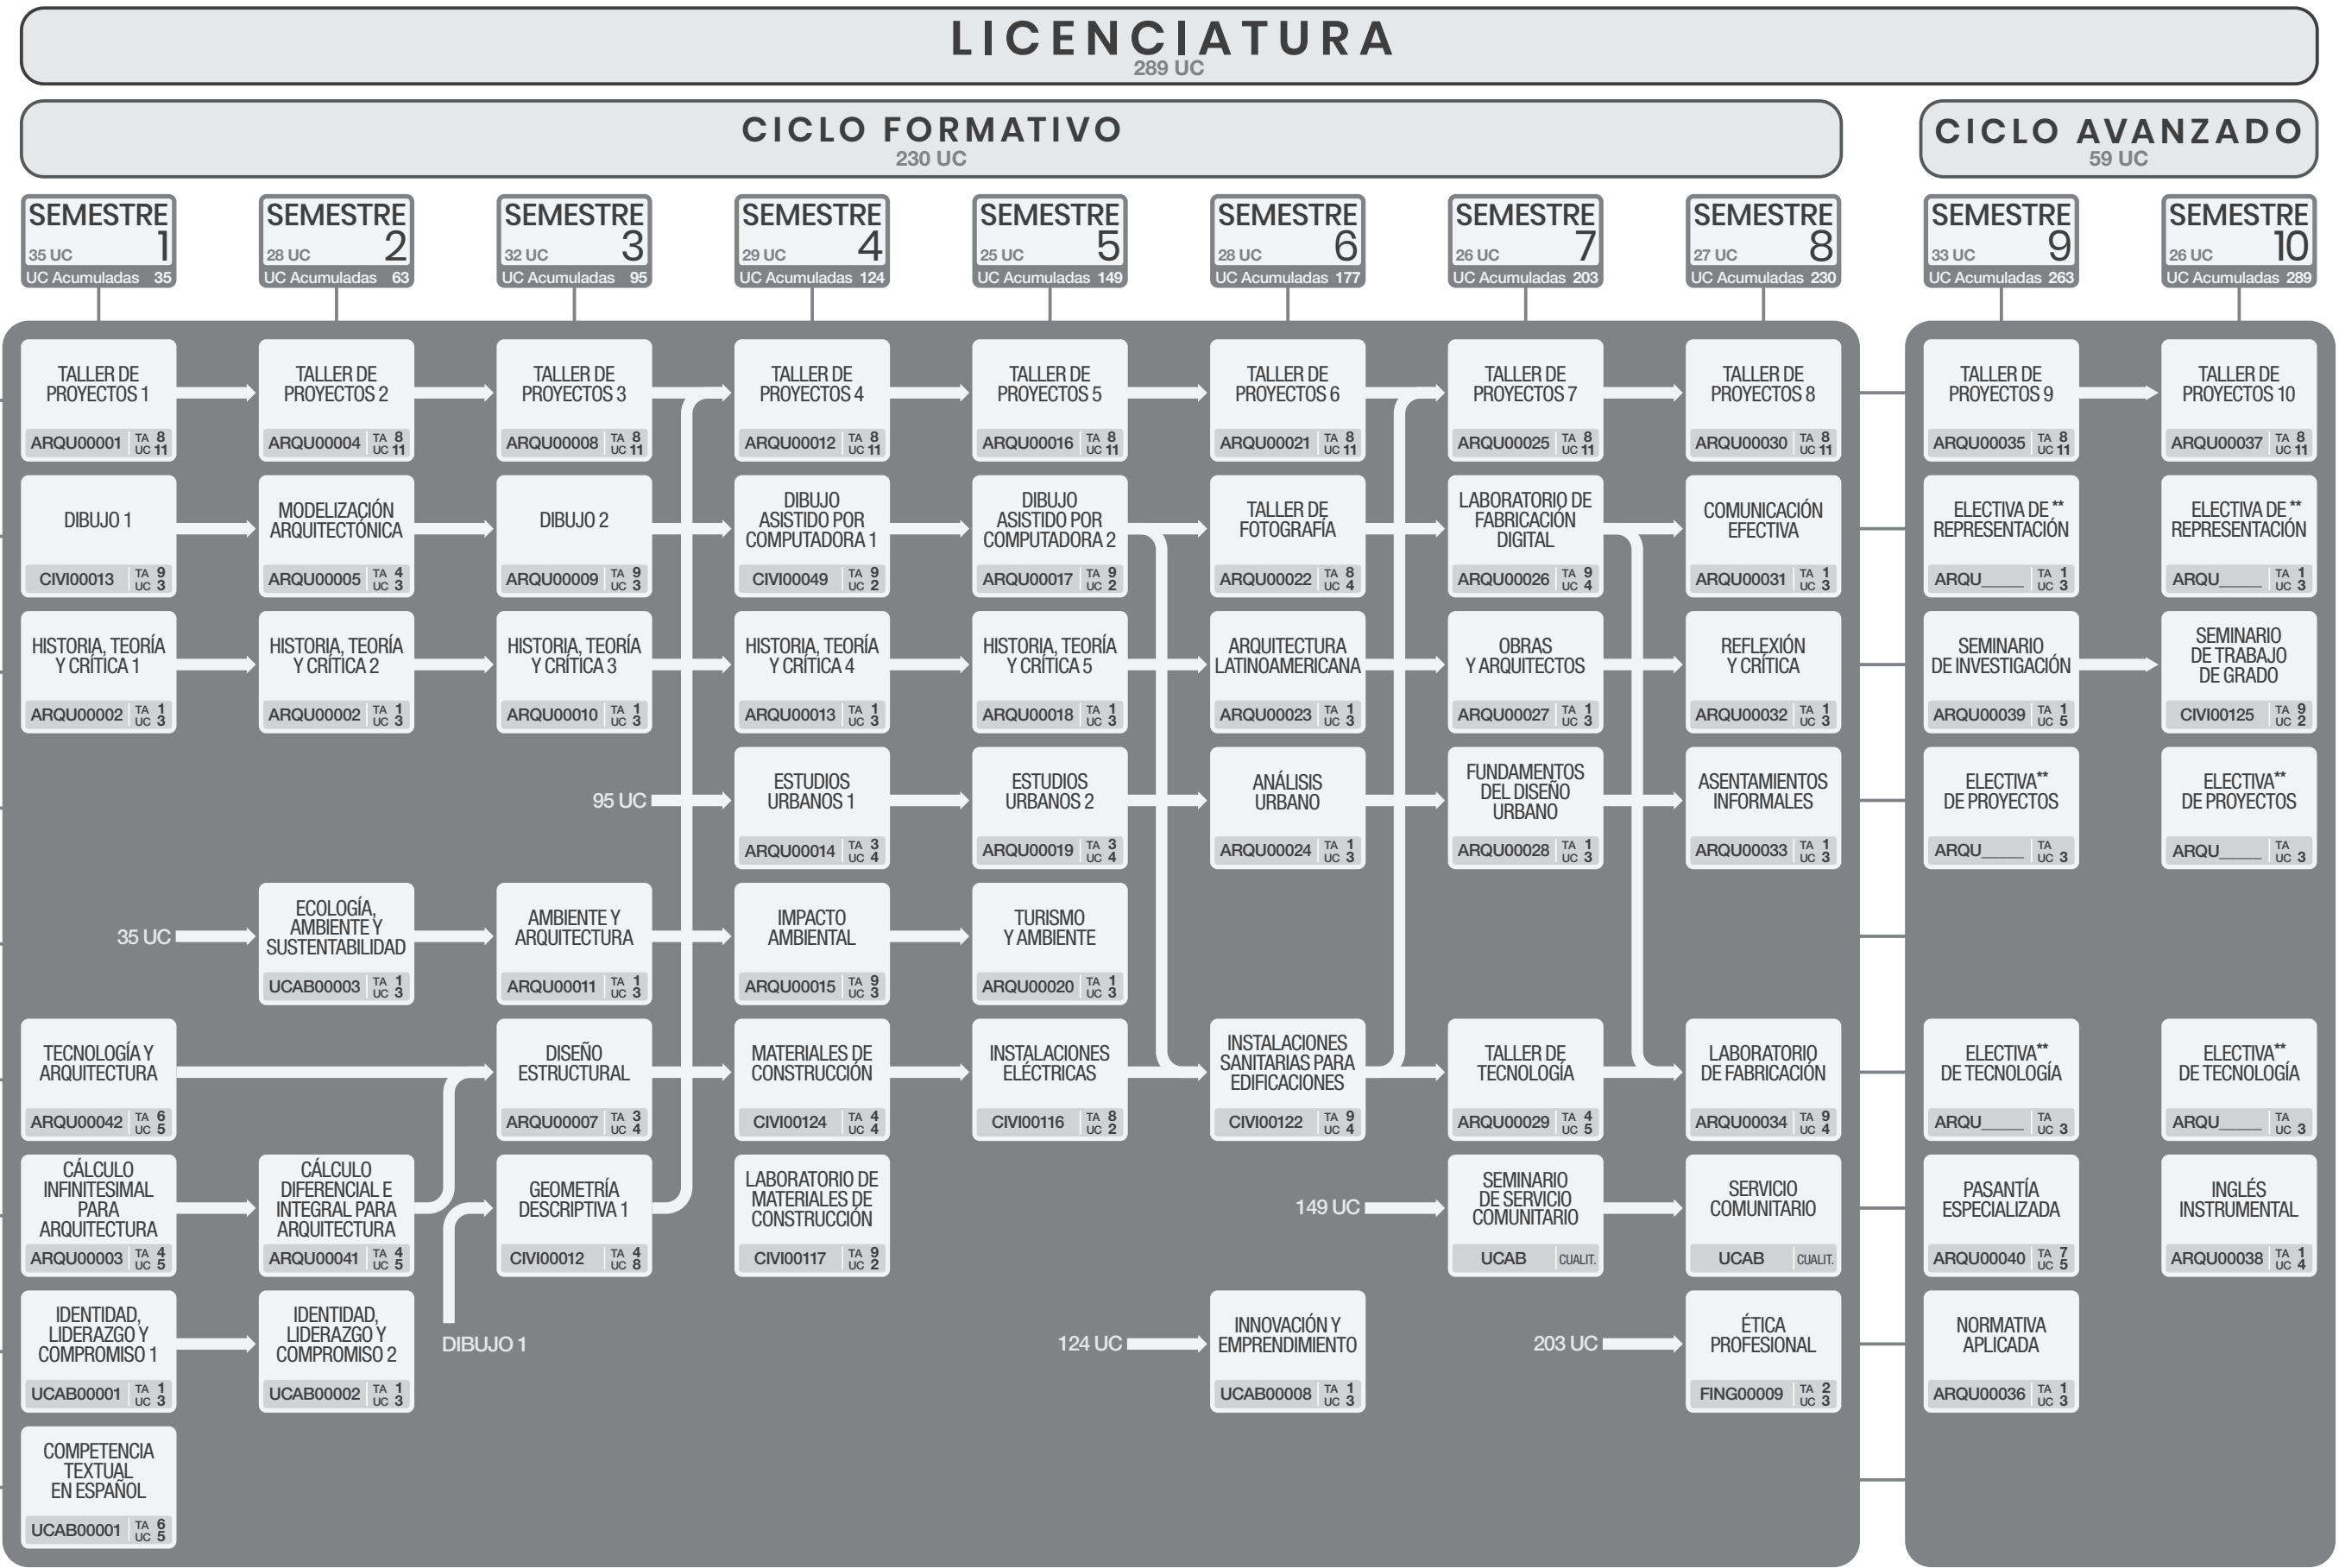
LICENCIATURA
289 UC

CICLO FORMATIVO
230 UC

CICLO AVANZADO
59 UC

SEMESTRE 1
35 UC
UC Acumuladas 35

SEMESTRE 2
28 UC
UC Acumuladas 63

SEMESTRE 3
32 UC
UC Acumuladas 95

SEMESTRE 4
29 UC
UC Acumuladas 124

SEMESTRE 5
25 UC
UC Acumuladas 149

SEMESTRE 6
28 UC
UC Acumuladas 177

SEMESTRE 7
26 UC
UC Acumuladas 203

SEMESTRE 8
27 UC
UC Acumuladas 230

SEMESTRE 9
33 UC
UC Acumuladas 263

SEMESTRE 10
26 UC
UC Acumuladas 289

TALLER DE PROYECTOS 1
ARQU00001 TA 8 UC 11

TALLER DE PROYECTOS 2
ARQU00004 TA 8 UC 11

TALLER DE PROYECTOS 3
ARQU00008 TA 8 UC 11

TALLER DE PROYECTOS 4
ARQU00012 TA 8 UC 11

TALLER DE PROYECTOS 5
ARQU00016 TA 8 UC 11

TALLER DE PROYECTOS 6
ARQU00021 TA 8 UC 11

TALLER DE PROYECTOS 7
ARQU00025 TA 8 UC 11

TALLER DE PROYECTOS 8
ARQU00030 TA 8 UC 11

TALLER DE PROYECTOS 9
ARQU00035 TA 8 UC 11

TALLER DE PROYECTOS 10
ARQU00037 TA 8 UC 11

DIBUJO 1
CIVI00013 TA 9 UC 3

MODELIZACIÓN ARQUITECTÓNICA
ARQU00005 TA 4 UC 3

DIBUJO 2
ARQU00009 TA 9 UC 3

DIBUJO ASISTIDO POR COMPUTADORA 1
CIVI00049 TA 9 UC 2

DIBUJO ASISTIDO POR COMPUTADORA 2
ARQU00017 TA 9 UC 2

TALLER DE FOTOGRAFÍA
ARQU00022 TA 8 UC 4

LABORATORIO DE FABRICACIÓN DIGITAL
ARQU00026 TA 9 UC 4

COMUNICACIÓN EFECTIVA
ARQU00031 TA 1 UC 3

ELECTIVA DE** REPRESENTACIÓN
ARQU_____ TA 1 UC 3

ELECTIVA DE** REPRESENTACIÓN
ARQU_____ TA 1 UC 3

HISTORIA, TEORÍA Y CRÍTICA 1
ARQU00002 TA 1 UC 3

HISTORIA, TEORÍA Y CRÍTICA 2
ARQU00002 TA 1 UC 3

HISTORIA, TEORÍA Y CRÍTICA 3
ARQU00010 TA 1 UC 3

HISTORIA, TEORÍA Y CRÍTICA 4
ARQU00013 TA 1 UC 3

HISTORIA, TEORÍA Y CRÍTICA 5
ARQU00018 TA 1 UC 3

ARQUITECTURA LATINOAMERICANA
ARQU00023 TA 1 UC 3

OBRAS Y ARQUITECTOS
ARQU00027 TA 1 UC 3

REFLEXIÓN Y CRÍTICA
ARQU00032 TA 1 UC 3

SEMINARIO DE INVESTIGACIÓN
ARQU00039 TA 1 UC 5

SEMINARIO DE TRABAJO DE GRADO
CIVI00125 TA 9 UC 2

95 UC

ESTUDIOS URBANOS 1
ARQU00014 TA 3 UC 4

ESTUDIOS URBANOS 2
ARQU00019 TA 3 UC 4

ANÁLISIS URBANO
ARQU00024 TA 1 UC 3

FUNDAMENTOS DEL DISEÑO URBANO
ARQU00028 TA 1 UC 3

ASENTAMIENTOS INFORMALES
ARQU00033 TA 1 UC 3

ELECTIVA** DE PROYECTOS
ARQU_____ TA UC 3

ELECTIVA** DE PROYECTOS
ARQU_____ TA UC 3

35 UC

ECOLOGÍA, AMBIENTE Y SUSTENTABILIDAD
UCAB00003 TA 1 UC 3

AMBIENTE Y ARQUITECTURA
ARQU00011 TA 1 UC 3

IMPACTO AMBIENTAL
ARQU00015 TA 9 UC 3

TURISMO Y AMBIENTE
ARQU00020 TA 1 UC 3

TECNOLOGÍA Y ARQUITECTURA
ARQU00042 TA 6 UC 5

DISEÑO ESTRUCTURAL
ARQU00007 TA 3 UC 4

MATERIALES DE CONSTRUCCIÓN
CIVI00124 TA 4 UC 4

INSTALACIONES ELÉCTRICAS
CIVI00116 TA 8 UC 2

INSTALACIONES SANITARIAS PARA EDIFICACIONES
CIVI00122 TA 9 UC 4

TALLER DE TECNOLOGÍA
ARQU00029 TA 4 UC 5

LABORATORIO DE FABRICACIÓN
ARQU00034 TA 9 UC 4

ELECTIVA** DE TECNOLOGÍA
ARQU_____ TA UC 3

ELECTIVA** DE TECNOLOGÍA
ARQU_____ TA UC 3

CÁLCULO INFINITESIMAL PARA ARQUITECTURA
ARQU00003 TA 4 UC 5

CÁLCULO DIFERENCIAL E INTEGRAL PARA ARQUITECTURA
ARQU00041 TA 4 UC 5

GEOMETRÍA DESCRIPTIVA 1
CIVI00012 TA 4 UC 8

LABORATORIO DE MATERIALES DE CONSTRUCCIÓN
CIVI00117 TA 9 UC 2

149 UC

SEMINARIO DE SERVICIO COMUNITARIO
UCAB CUALIT.

SERVICIO COMUNITARIO
UCAB CUALIT.

PASANTÍA ESPECIALIZADA
ARQU00040 TA 7 UC 5

INGLÉS INSTRUMENTAL
ARQU00038 TA 1 UC 4

IDENTIDAD, LIDERAZGO Y COMPROMISO 1
UCAB00001 TA 1 UC 3

IDENTIDAD, LIDERAZGO Y COMPROMISO 2
UCAB00002 TA 1 UC 3

DIBUJO 1

124 UC

INNOVACIÓN Y EMPRENDIMIENTO
UCAB00008 TA 1 UC 3

203 UC

ÉTICA PROFESIONAL
FING00009 TA 2 UC 3

NORMATIVA APLICADA
ARQU00036 TA 1 UC 3

COMPETENCIA TEXTUAL EN ESPAÑOL
UCAB00001 TA 6 UC 5